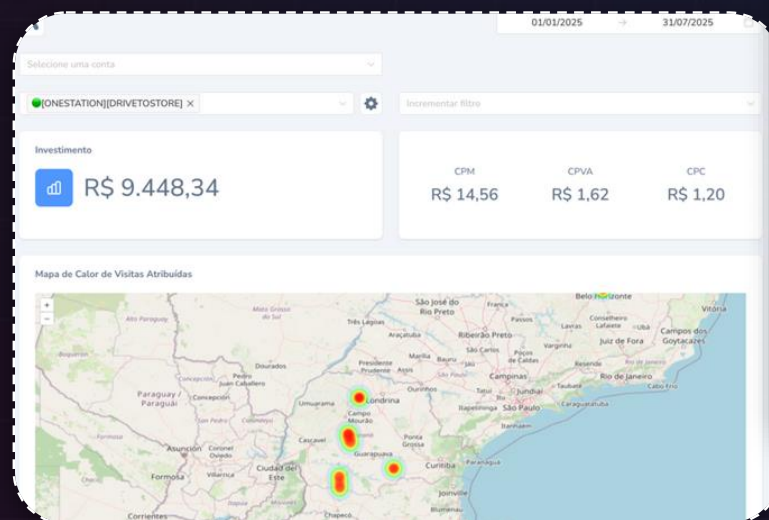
01/01/2025 → 31/07/2025

Selecione uma conta

[ONESTATION][DRIVETOSTORE] ×

Incrementar filtro

Investimento

R$ 9.448,34

CPM
R$ 14,56

CPVA
R$ 1,62

CPC
R$ 1,20

Mapa de Calor de Visitas Atribuídas

+
−

Belo Horizonte
Vitória
São José do Rio Preto
Três Lagoas
Araçatuba
Ribeirão Preto
Lavras
Conselheiro Lafaiete
Ubá
Campos dos Goytacazes
Juiz de Fora
Presidente Prudente
Marília
Bauru
São Carlos
Poços de Caldas
Assis
Campinas
Taubaté
Rio de Janeiro
Cabo Frio
Pedro Juan Caballero
Dourados
Paraguay / Paraguái
Concepción
Umuarama
Londrina
Ourinhos
Jundiaí
Rapelinha
São Paulo
Caraguatatuba
Campo Mourão
Cascavel
Ponta Grossa
Guarapuava
Asunción
Ciudad del Este
Curitiba
Paranaguá
Formosa
Villarrica
Joinville
Chapecó
Corrientes
Blumenau